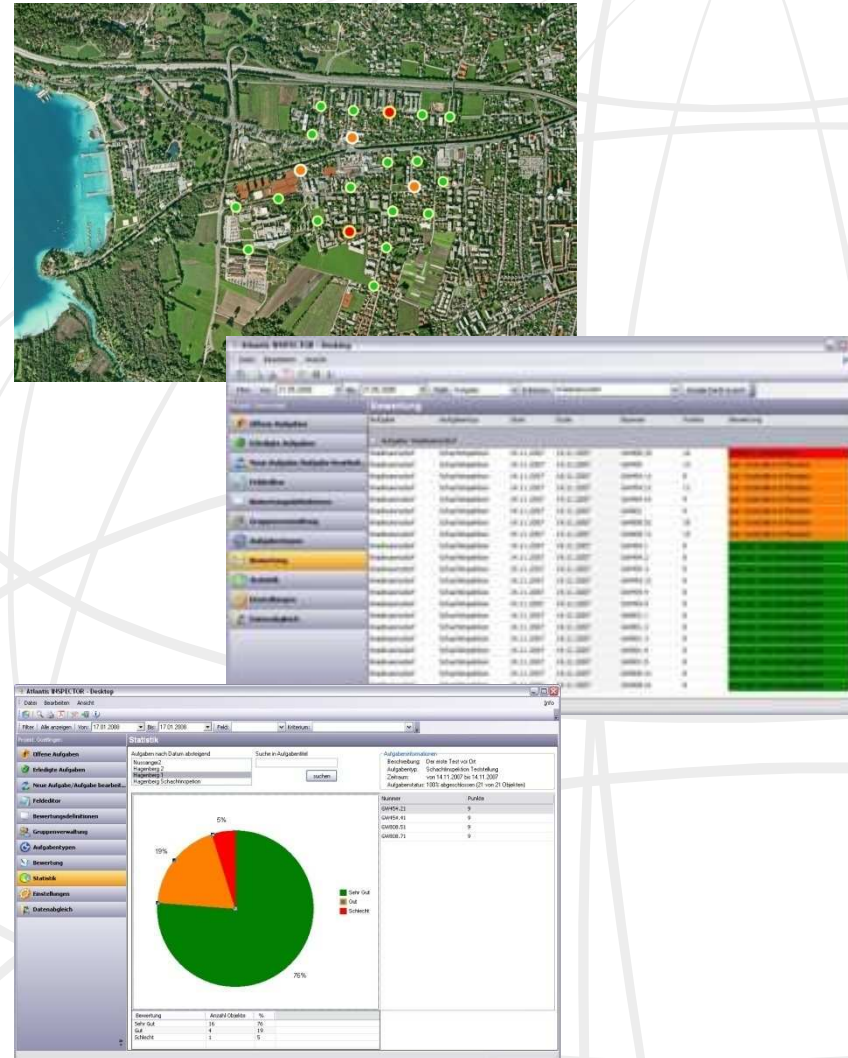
Atlantis INSPECTOR - Desktop

Bewertung

Offene Aufgaben

Erledigte Aufgaben

Neue Aufgabe/Aufgabe bearbeiten

Feldeditor

Bewertungsdefinitionen

Gruppenverwaltung

Aufgabentypen

Bewertung

Statistik

Einstellungen

Datenabgleich

Atlantis INSPECTOR - Desktop

Datei Bearbeiten Ansicht

Info

Filter Alle anzeigen Von: 17.01.2008 Bis: 17.01.2008 Feld: Kriterium:

Projekt Gruppe

Statistik

Offene Aufgaben

Erledigte Aufgaben

Neue Aufgabe/Aufgabe bearbeit...

Feldeditor

Bewertungsdefinitionen

Gruppenverwaltung

Aufgabentypen

Bewertung

Statistik

Einstellungen

Datenabgleich

Aufgaben nach Datum absteigend

Nussanger2
Hagenberg 2
Hagenberg 1
Hagenberg Schachtinspektion

Suche in Aufgabentitel

suchen

Aufgabeninformationen

Beschreibung: Der erste Test vor Ort
Aufgabentyp: Schachtinspektion Teststellung
Zeitraum: von 14.11.2007 bis 14.11.2007
Aufgabenstatus: 100% abgeschlossen (21 von 21 Objekten)

| Nummer | Punkte |
|---|---|
| GM454.21 | 9 |
| GM454.41 | 9 |
| GM808.53 | 9 |
| GM808.71 | 9 |

5%

19%

76%

Sehr Gut
Gut
Schlecht

| Bewertung | Anzahl Objekte | % |
|---|---|---|
| Sehr Gut | 16 | 76 |
| Gut | 4 | 19 |
| Schlecht | 1 | 5 |